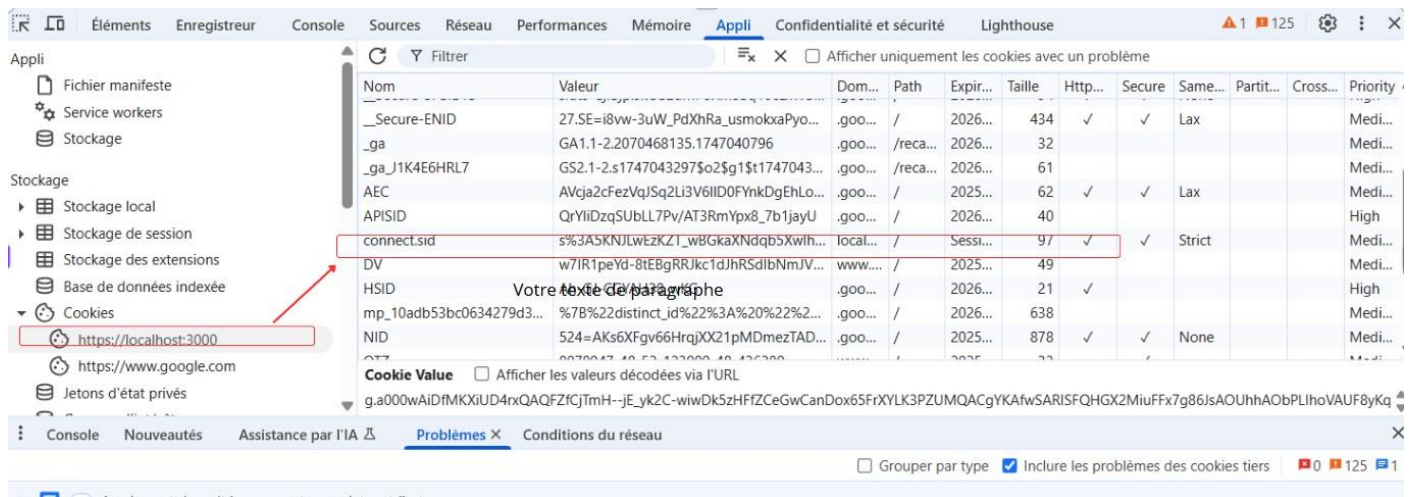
Éléments Enregistreur Console Sources Réseau Performances Mémoire Appli Confidentialité et sécurité Lighthouse ▲1 125

Appli
Fichier manifeste
Service workers
Stockage

Stockage
Stockage local
Stockage de session
Stockage des extensions
Base de données indexée
Cookies
https://localhost:3000
https://www.google.com
Jetons d'état privés

Filtrer
Afficher uniquement les cookies avec un problème

| Nom | Valeur | Dom... | Path | Expir... | Taille | Http... | Secure | Same... | Partit... | Cross... | Priority |
|---|---|---|---|---|---|---|---|---|---|---|---|
| __Secure-ENID | 27.SE=i8vw-3uW_PdXhRa_usmokxaPyo... | .goo... | / | 2026... | 434 | ✓ | ✓ | Lax | | | Medi... |
| _ga | GA1.1-2.2070468135.1747040796 | .goo... | /reca... | 2026... | 32 | | | | | | Medi... |
| _ga_J1K4E6HRL7 | GS2.1-2.s1747043297$o2$g1$t1747043... | .goo... | /reca... | 2026... | 61 | | | | | | Medi... |
| AEC | AVcja2cFezVqJSq2Li3V6IlD0FYnkDgEhLo... | .goo... | / | 2025... | 62 | ✓ | ✓ | Lax | | | Medi... |
| APISID | QrYliDzqSUbLL7Pv/AT3RmYpx8_7b1jayU | .goo... | / | 2026... | 40 | | | | | | High |
| connect.sid | s%3A5KNJLwEzKZT_wBGkaXNdqb5Xwlh... | local... | / | Sessi... | 97 | ✓ | ✓ | Strict | | | Medi... |
| DV | w7IR1peYd-8tEBgRRJkc1dJhRSdlbNmJV... | www.... | / | 2025... | 49 | | | | | | Medi... |
| HSID | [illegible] | .goo... | / | 2026... | 21 | ✓ | | | | | High |
| mp_10adb53bc0634279d3... | %7B%22distinct_id%22%3A%20%22%2... | .goo... | / | 2026... | 638 | | | | | | Medi... |
| NID | 524=AKs6XFgv66HrqjXX21pMDmezTAD... | .goo... | / | 2025... | 878 | ✓ | ✓ | None | | | Medi... |

Votre texte de paragraphe

Cookie Value Afficher les valeurs décodées via l'URL
g.a000wAiDfMKXiUD4rxQAQFZfCjTmH--jE_yk2C-wiwDk5zHFfZCeGwCanDox65FrXYLK3PZUMQACgYKAfwSARISFQHGX2MiuFFx7g86JsAOUhhAObPLIhoVAUF8yKq

Console Nouveautés Assistance par l'IA Problèmes × Conditions du réseau

Grouper par type Inclure les problèmes des cookies tiers 0 125 1